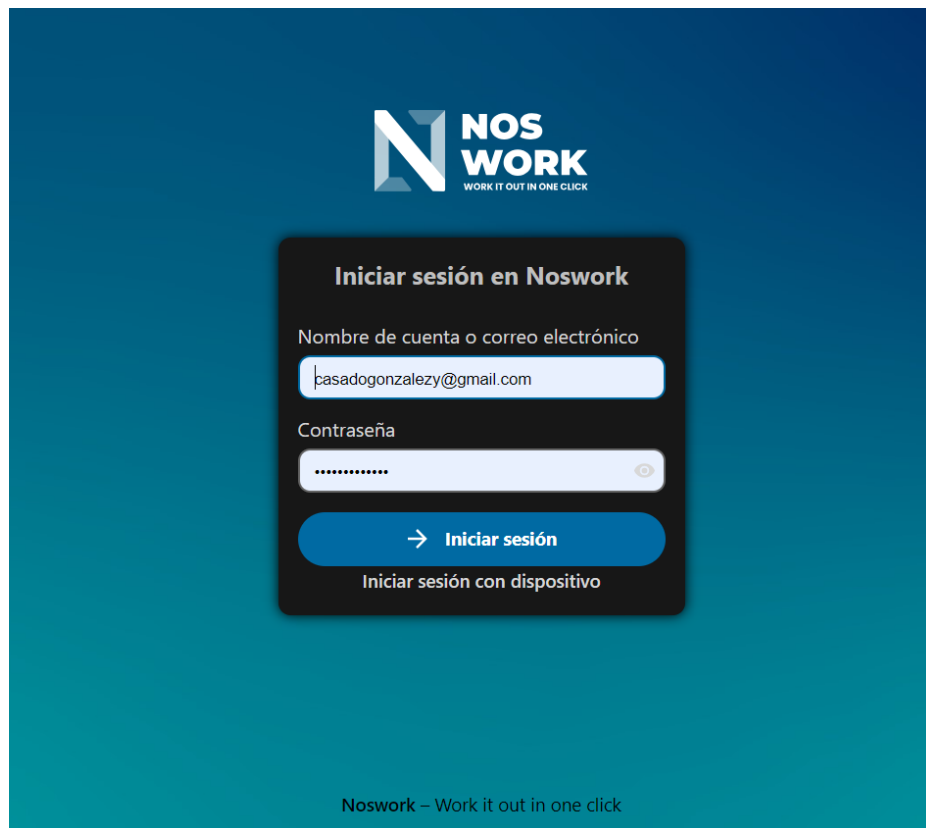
NOS WORK
WORK IT OUT IN ONE CLICK

Iniciar sesión en Noswork

Nombre de cuenta o correo electrónico

casadogonzalezy@gmail.com

Contraseña

•••••••••••••

Iniciar sesión

Iniciar sesión con dispositivo

Noswork – Work it out in one click